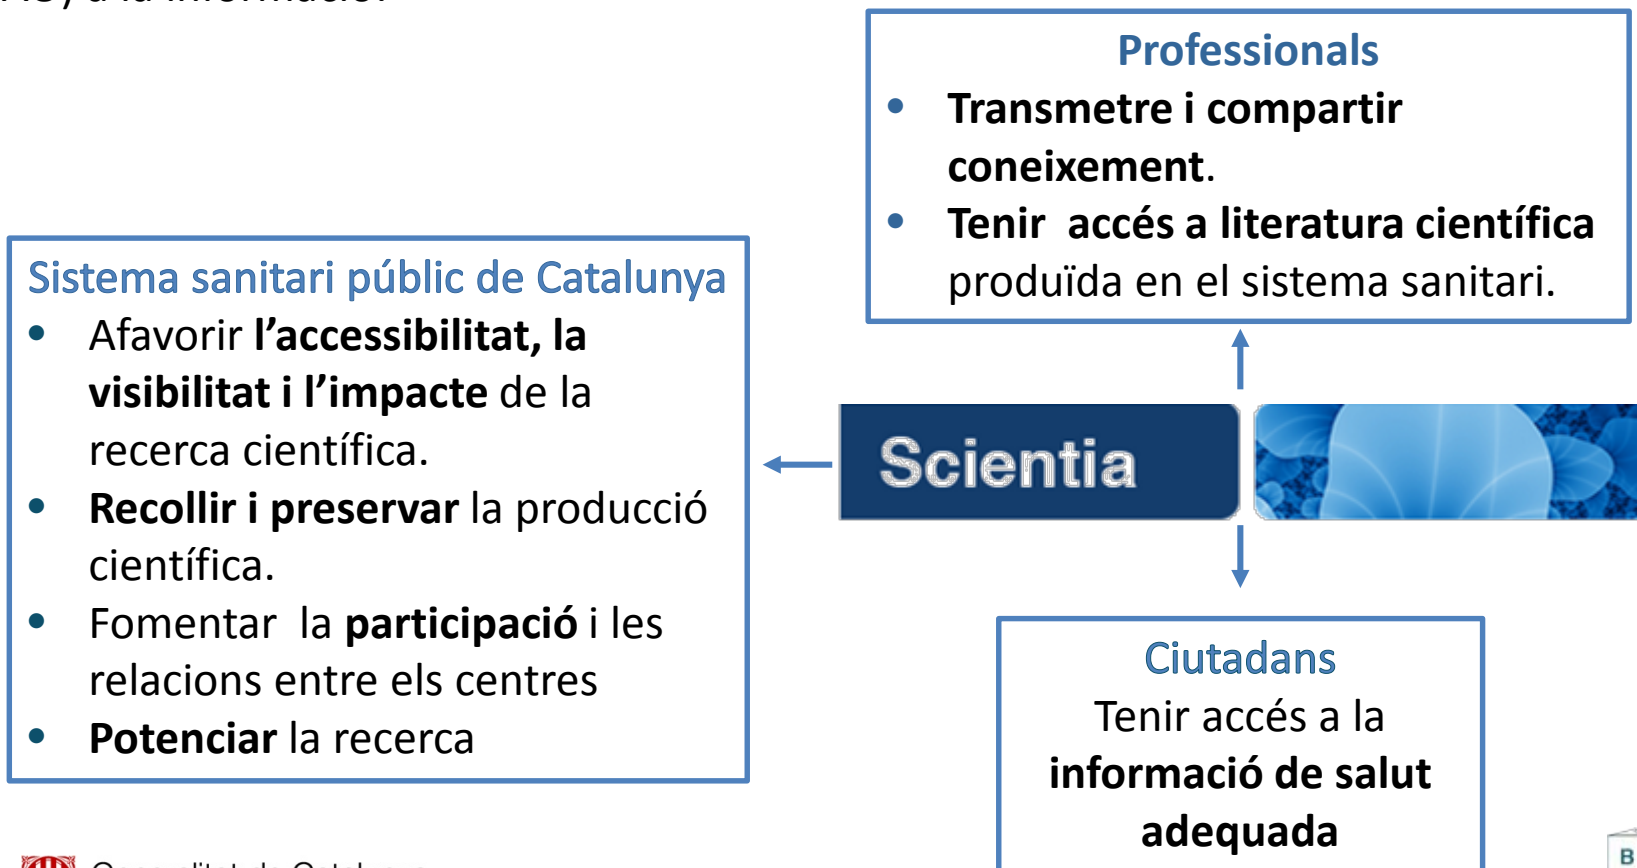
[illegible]

Professionals

- Transmetre i compartir coneixement.
- Tenir accés a literatura científica produïda en el sistema sanitari.

Sistema sanitari públic de Catalunya

- Afavorir l'accessibilitat, la visibilitat i l'impacte de la recerca científica.
- Recollir i preservar la producció científica.
- Fomentar la participació i les relacions entre els centres
- Potenciar la recerca

Scientia

Ciutadans

Tenir accés a la informació de salut adequada

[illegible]

B